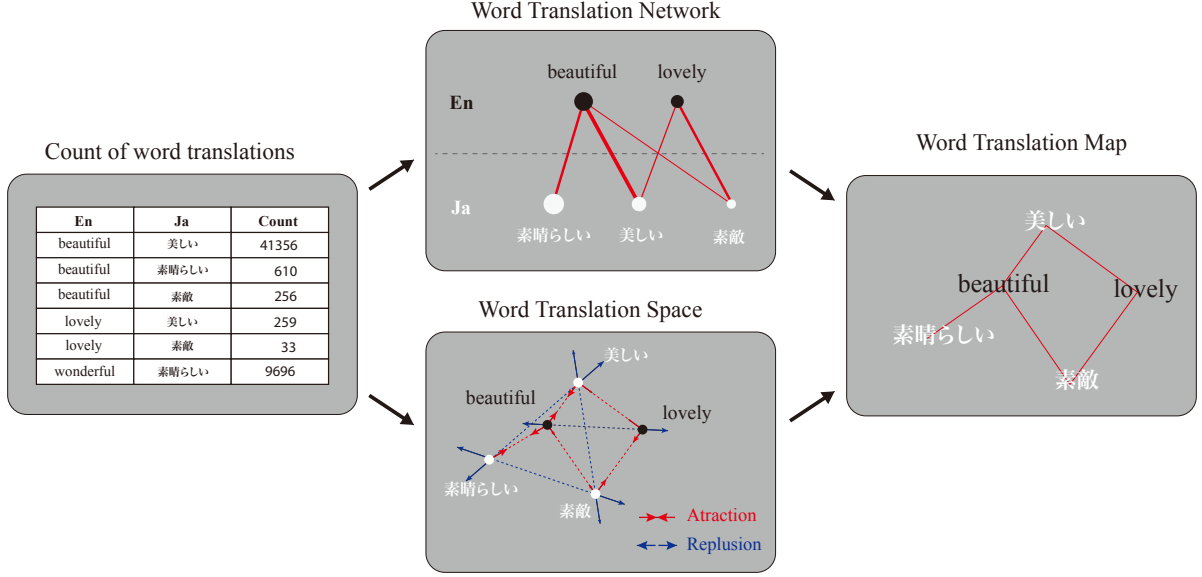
Count of word translations

| En | Ja | Count |
|---|---|---|
| beautiful | 美しい | 41356 |
| beautiful | 素晴らしい | 610 |
| beautiful | 素敵 | 256 |
| lovely | 美しい | 259 |
| lovely | 素敵 | 33 |
| wonderful | 素晴らしい | 9696 |

Word Translation Network

En
beautiful
lovely
Ja
素晴らしい
美しい
素敵

Word Translation Space

美しい
beautiful
lovely
素晴らしい
素敵
Atraction
Replusion

Word Translation Map

美しい
beautiful
lovely
素晴らしい
素敵